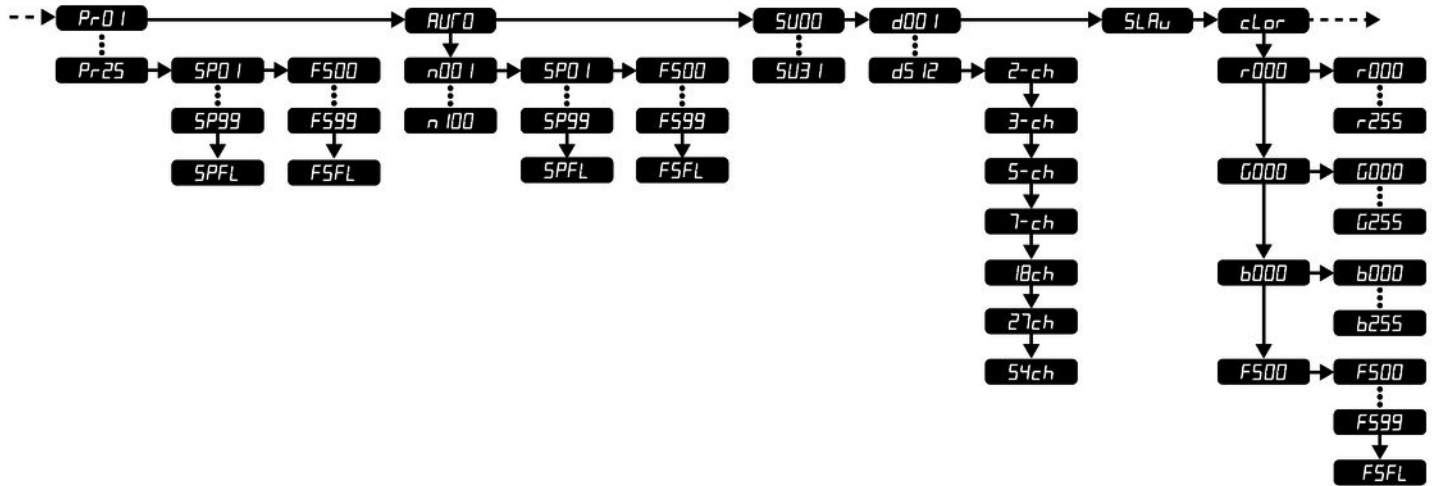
Pr01
Pr25
SP01
SP99
SPFL
FS00
FS99
FSFL
AUTO
n001
n100
SP01
SP99
SPFL
FS00
FS99
FSFL
SU00
SU31
d001
d512
2-ch
3-ch
5-ch
7-ch
18ch
27ch
54ch
SLAu
cLor
r000
r000
r255
G000
G000
G255
b000
b000
b255
FS00
FS00
FS99
FSFL